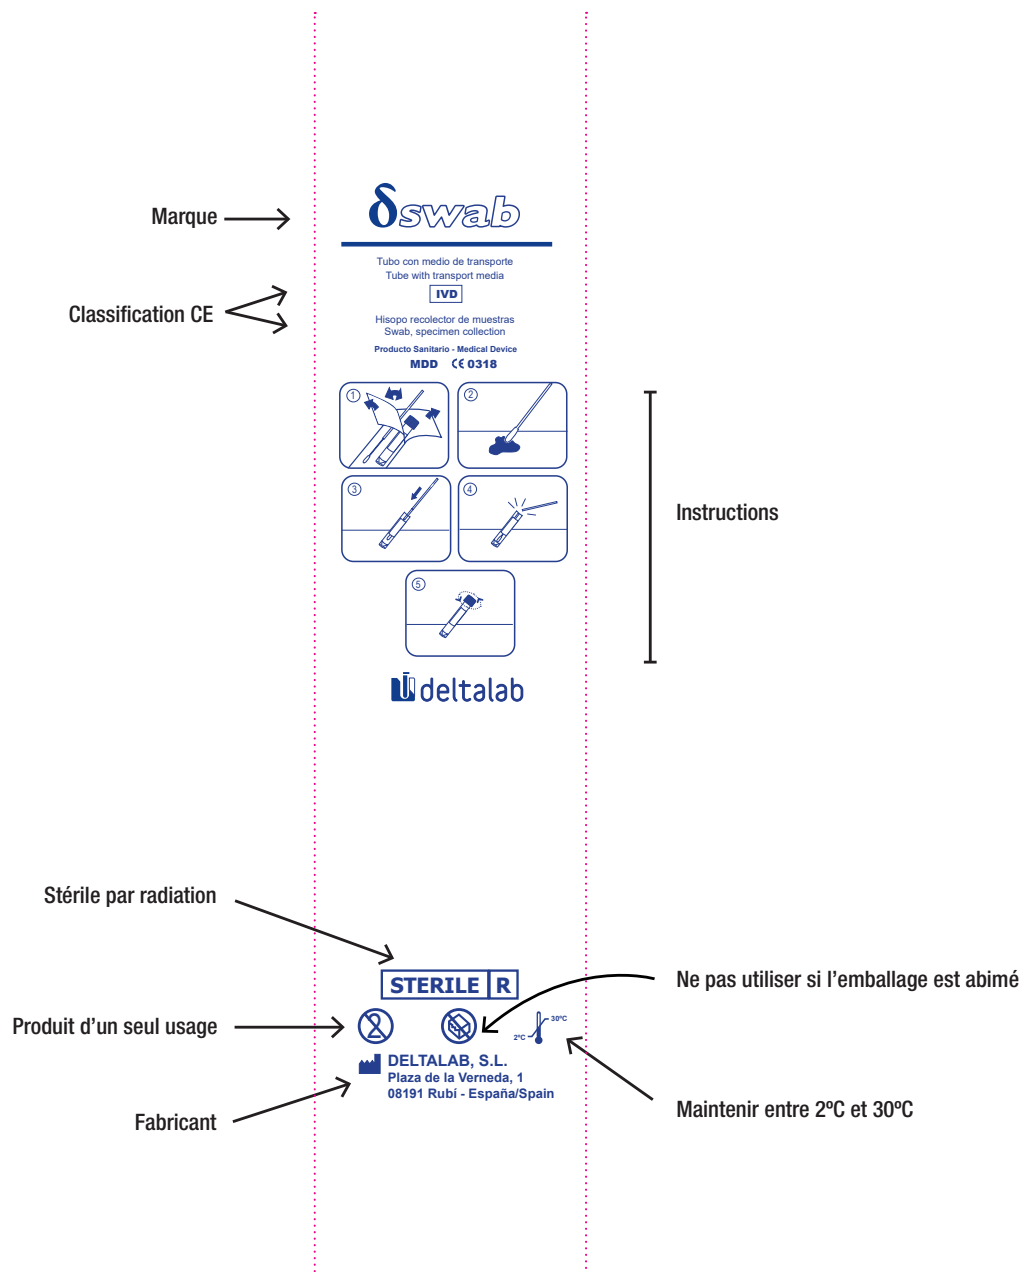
Marque

δswab

Classification CE

Tubo con medio de transporte
Tube with transport media

IVD

Hisopo recolector de muestras
Swab, specimen collection

Producto Sanitario - Medical Device

MDD CE 0318

Instructions

① ② ③ ④ ⑤

deltalab

Stérile par radiation

STERILE R

Ne pas utiliser si l'emballage est abimé

Produit d'un seul usage

2ºC 30ºC

DELTALAB, S.L.
Plaza de la Verneda, 1
08191 Rubí - España/Spain

Fabricant

Maintenir entre 2ºC et 30ºC